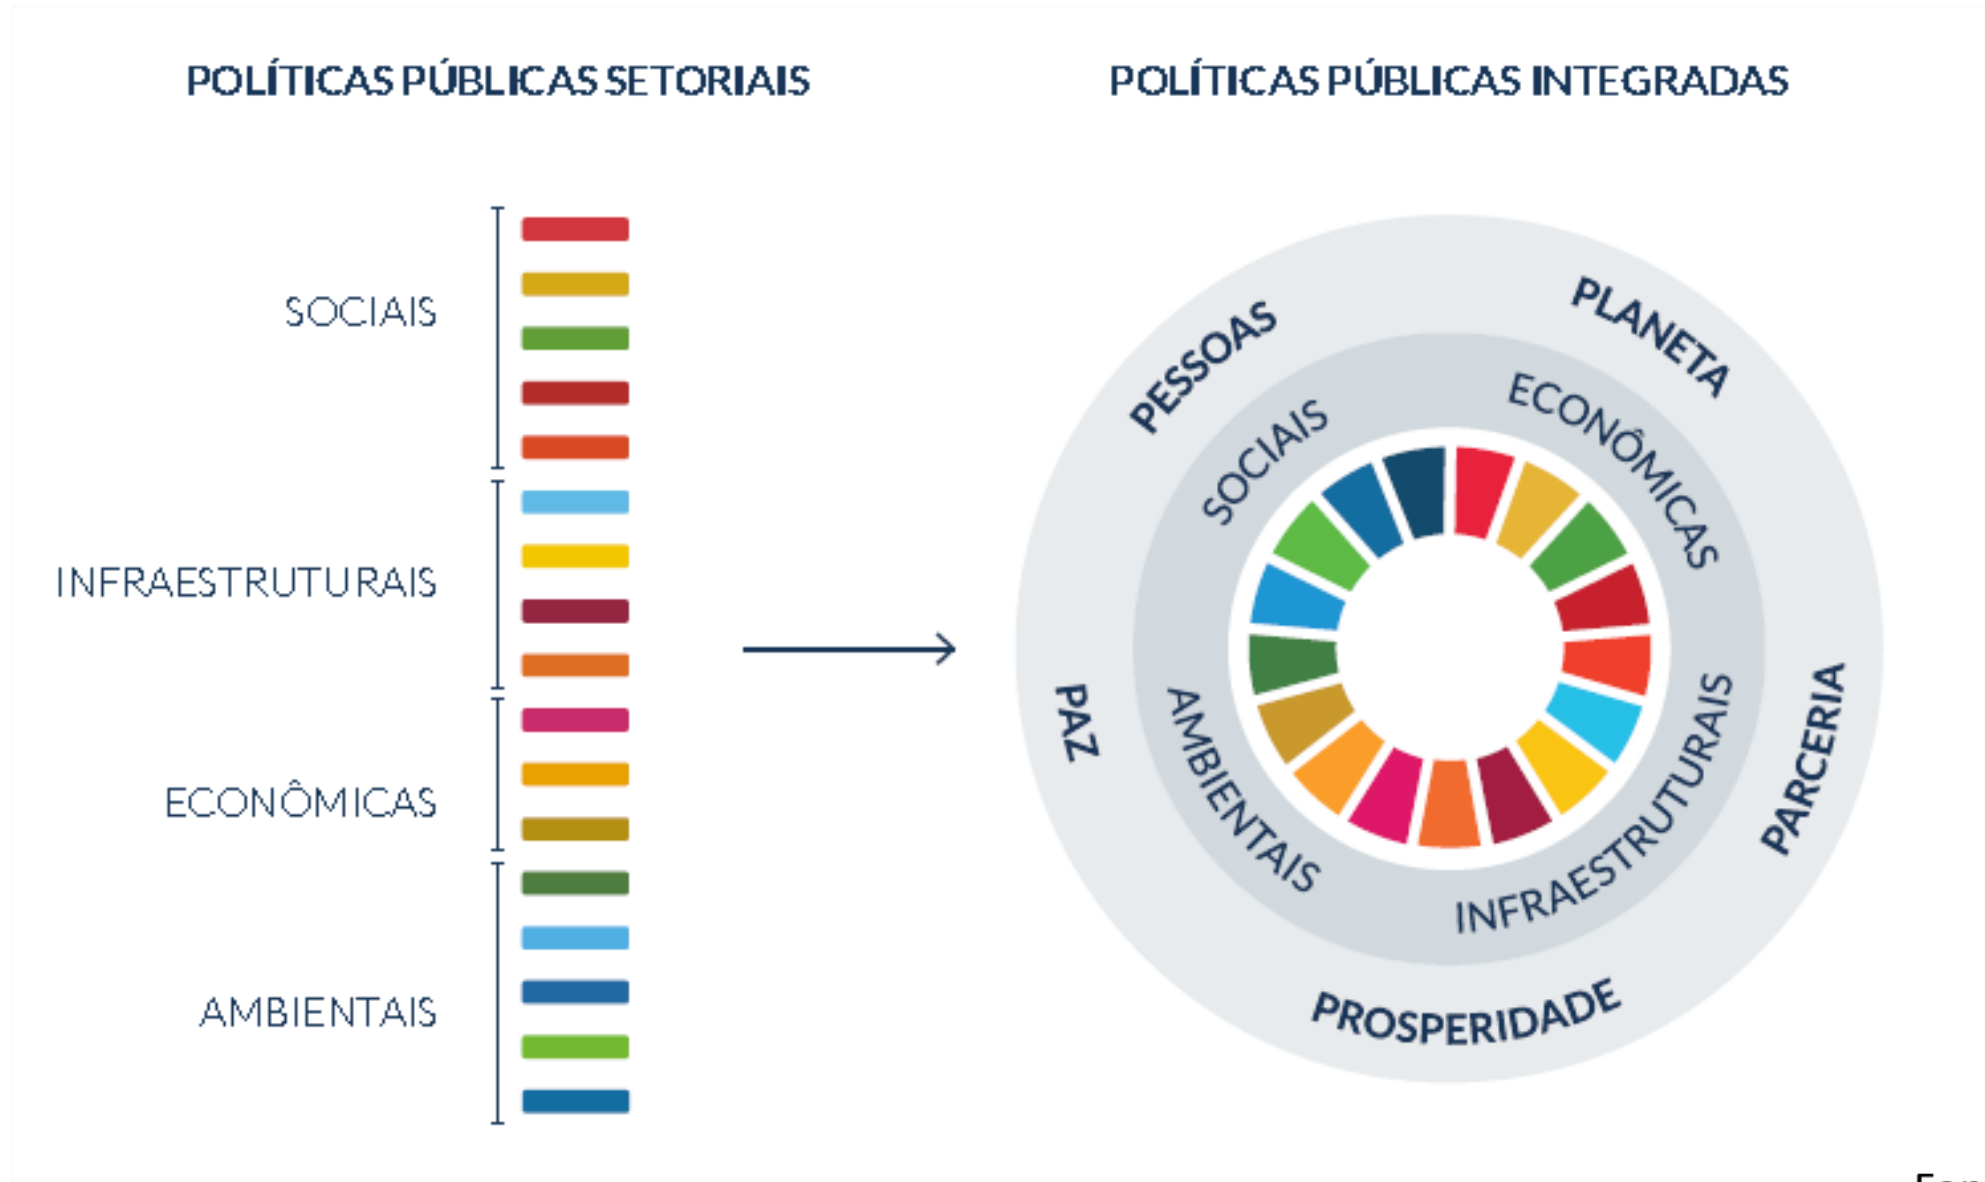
POLÍTICAS PÚBLICAS SETORIAIS

SOCIAIS

INFRAESTRUTURAIS

ECONÔMICAS

AMBIENTAIS

POLÍTICAS PÚBLICAS INTEGRADAS

PESSOAS

PLANETA

SOCIAIS

ECONÔMICAS

PAZ

AMBIENTAIS

INFRAESTRUTURAIS

PARCERIA

PROSPERIDADE

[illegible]